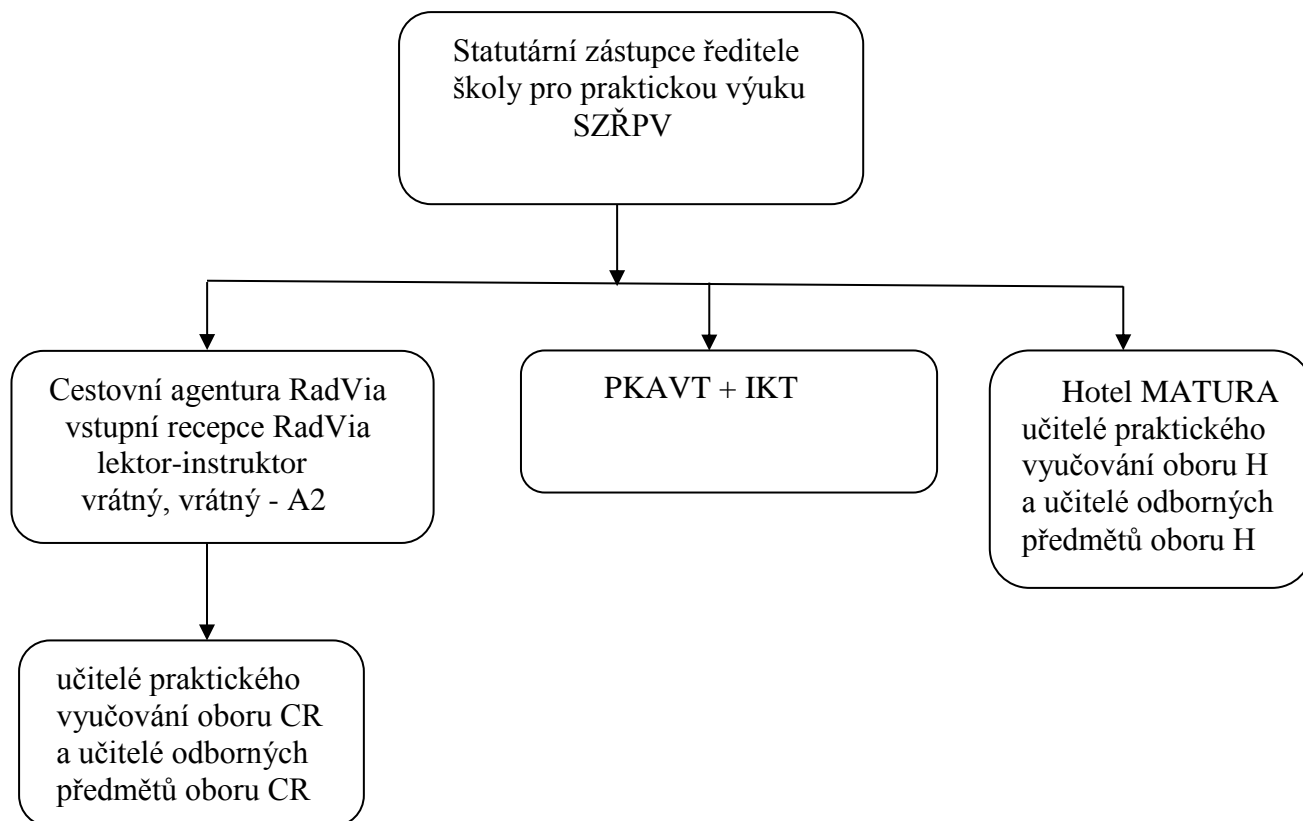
Statutární zástupce ředitele školy pro praktickou výuku SZŘPV

Cestovní agentura RadVia
vstupní recepce RadVia
lektor-instruktor
vrátný, vrátný - A2

PKAVT + IKT

Hotel MATURA
učitelé praktického vyučování oboru H a učitelé odborných předmětů oboru H

učitelé praktického vyučování oboru CR a učitelé odborných předmětů oboru CR